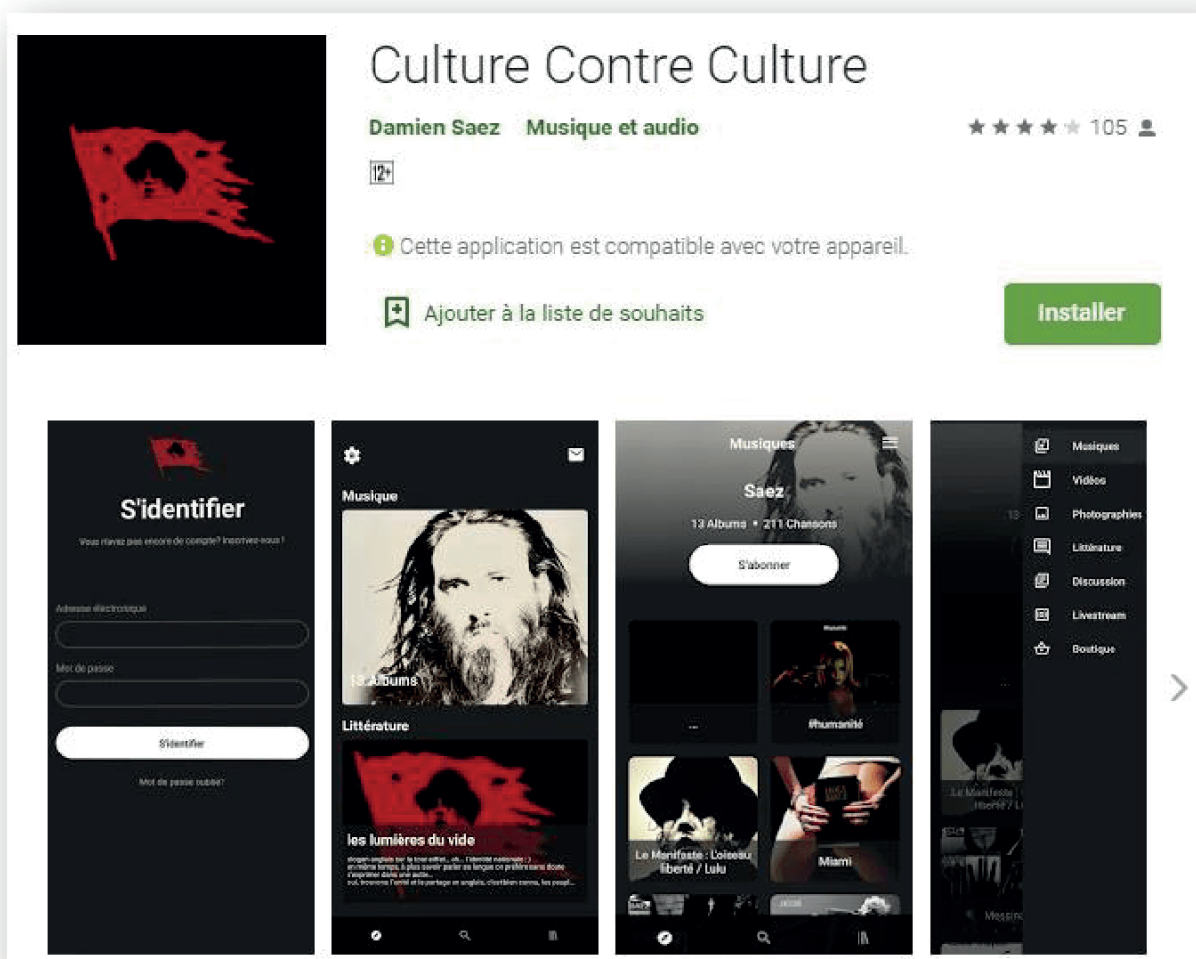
Culture Contre Culture

Damien Saez Musique et audio

105

12+

Cette application est compatible avec votre appareil.

Ajouter à la liste de souhaits

Installer

S'identifier

Vous n'avez pas encore de compte? Inscrivez-vous !

Adresse électronique

Mot de passe

S'identifier

Mot de passe oublié?

Musique

13 Albums

Littérature

les lumières du vide

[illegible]

Musiques

Saez

13 Albums • 211 Chansons

S'abonner

...

#humanité

Le Manifeste : L'oiseau liberté / Lulu

Miami

Musiques

Vidéos

Photographies

Littérature

Discussion

Livestream

Boutique

13

Le Manifeste liberté / L

Messin